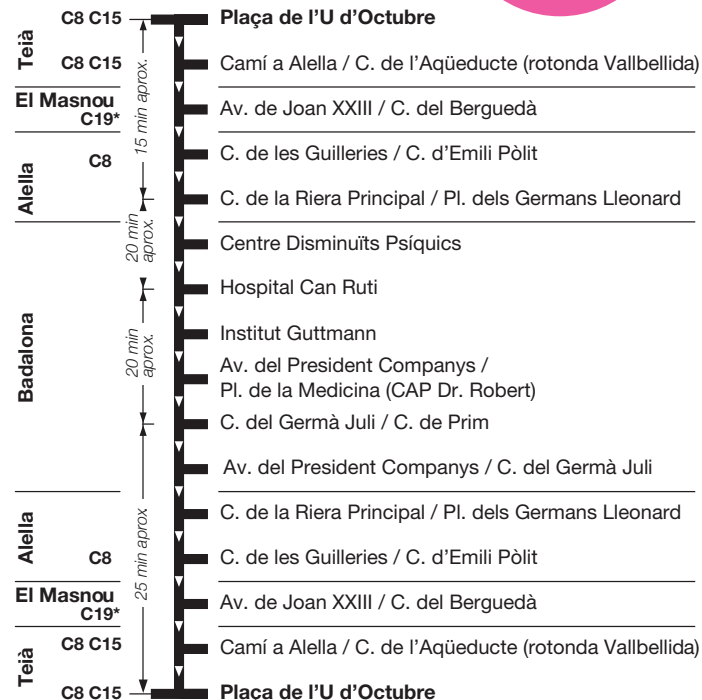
Teià
C8 C15
C8 C15
El Masnou
C19*
Alella
C8
Badalona
Alella
C8
El Masnou
C19*
Teià
C8 C15
C8 C15

15 min aprox.
20 min aprox.
20 min aprox.
25 min aprox.

Plaça de l'U d'Octubre
Camí a Alella / C. de l'Aqüeducte (rotonda Vallbellida)
Av. de Joan XXIII / C. del Berguedà
C. de les Guilleries / C. d'Emili Pòlit
C. de la Riera Principal / Pl. dels Germans Lleonard
Centre Disminuïts Psíquics
Hospital Can Ruti
Institut Guttmann
Av. del President Companys / Pl. de la Medicina (CAP Dr. Robert)
C. del Germà Juli / C. de Prim
Av. del President Companys / C. del Germà Juli
C. de la Riera Principal / Pl. dels Germans Lleonard
C. de les Guilleries / C. d'Emili Pòlit
Av. de Joan XXIII / C. del Berguedà
Camí a Alella / C. de l'Aqüeducte (rotonda Vallbellida)
Plaça de l'U d'Octubre